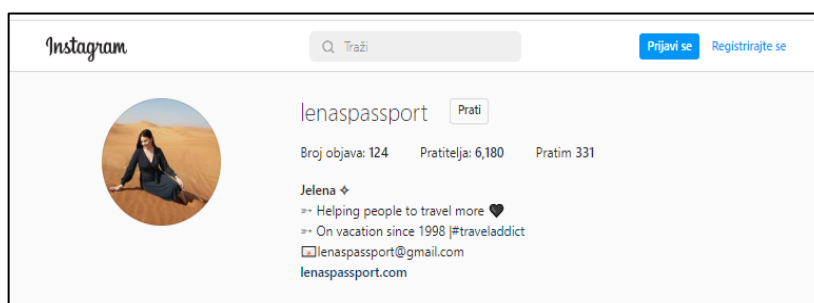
Instagram

Traži

Prijavi se

Registrirajte se

lenaspassport

Prati

Broj objava: 124 Pratitelja: 6,180 Pratim 331

Jelena ✧
➳ Helping people to travel more 🖤
➳ On vacation since 1998 |#traveladdict
📧lenaspassport@gmail.com
lenaspassport.com